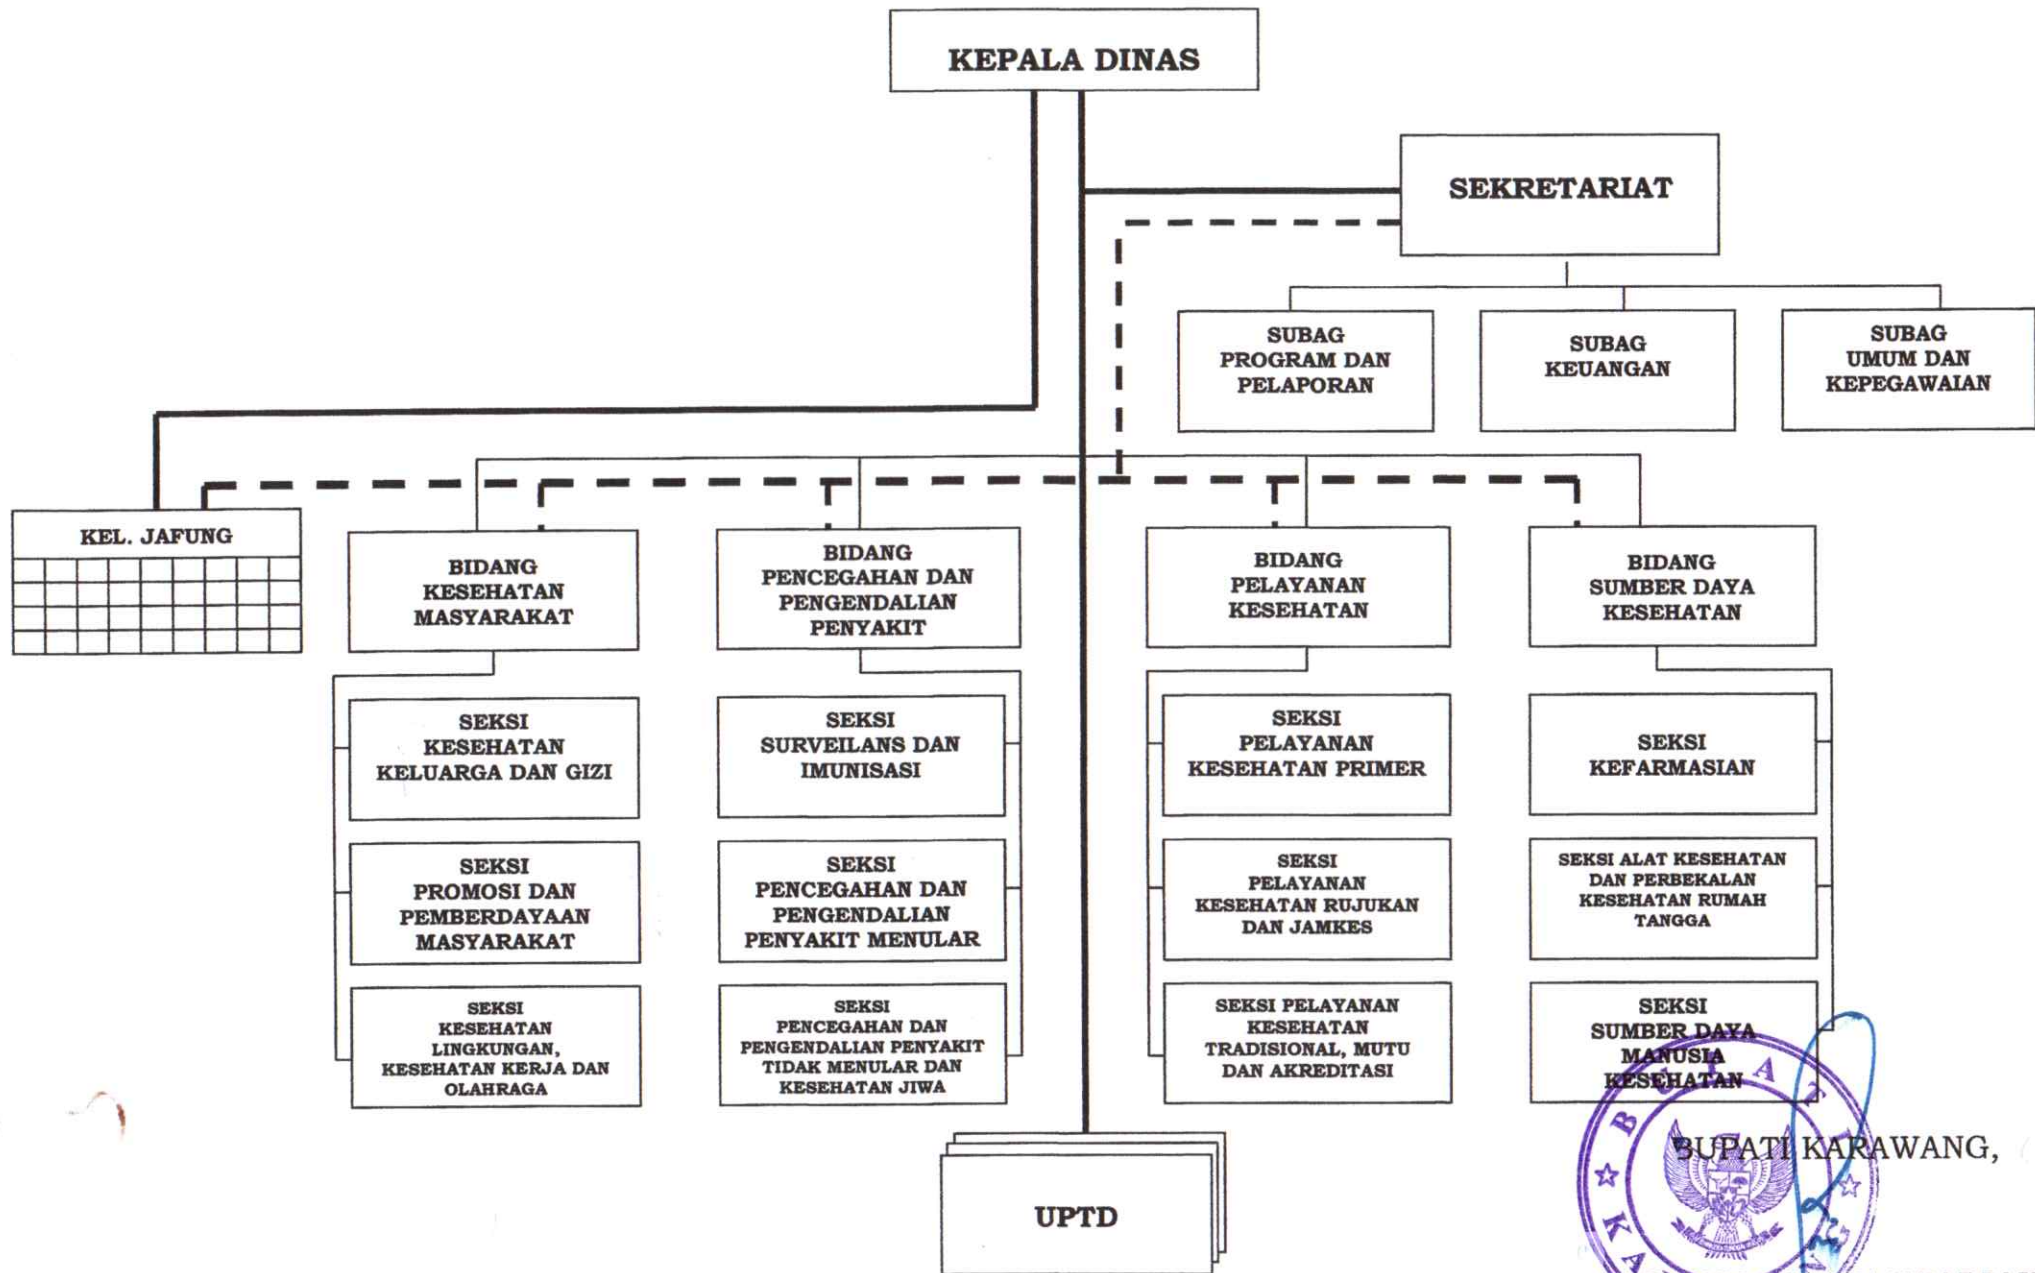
KEPALA DINAS

SEKRETARIAT

SUBAG PROGRAM DAN PELAPORAN

SUBAG KEUANGAN

SUBAG UMUM DAN KEPEGAWAIAN

KEL. JAFUNG

BIDANG KESEHATAN MASYARAKAT

BIDANG PENCEGAHAN DAN PENGENDALIAN PENYAKIT

BIDANG PELAYANAN KESEHATAN

BIDANG SUMBER DAYA KESEHATAN

SEKSI KESEHATAN KELUARGA DAN GIZI

SEKSI PROMOSI DAN PEMBERDAYAAN MASYARAKAT

SEKSI KESEHATAN LINGKUNGAN, KESEHATAN KERJA DAN OLAHRAGA

SEKSI SURVEILANS DAN IMUNISASI

SEKSI PENCEGAHAN DAN PENGENDALIAN PENYAKIT MENULAR

SEKSI PENCEGAHAN DAN PENGENDALIAN PENYAKIT TIDAK MENULAR DAN KESEHATAN JIWA

SEKSI PELAYANAN KESEHATAN PRIMER

SEKSI PELAYANAN KESEHATAN RUJUKAN DAN JAMKES

SEKSI PELAYANAN KESEHATAN TRADISIONAL, MUTU DAN AKREDITASI

SEKSI KEFARMASIAN

SEKSI ALAT KESEHATAN DAN PERBEKALAN KESEHATAN RUMAH TANGGA

SEKSI SUMBER DAYA MANUSIA KESEHATAN

UPTD

BUPATI KARAWANG,

BUPATI KA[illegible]